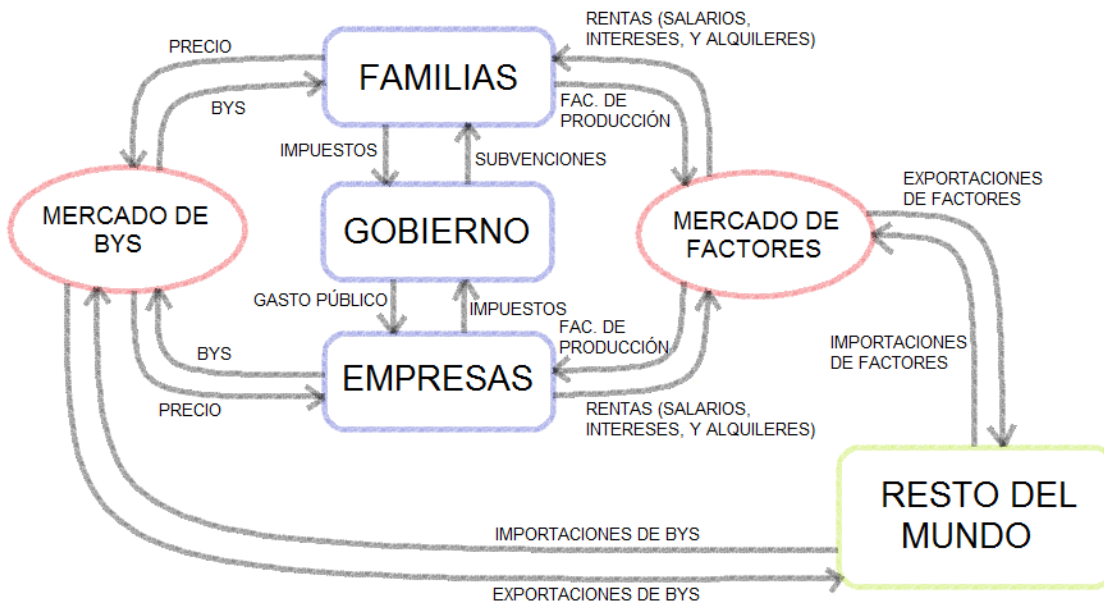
PRECIO

BYS

FAMILIAS

RENTAS (SALARIOS, INTERESES, Y ALQUILERES)

FAC. DE PRODUCCIÓN

IMPUESTOS

SUBVENCIONES

MERCADO DE BYS

GOBIERNO

MERCADO DE FACTORES

EXPORTACIONES DE FACTORES

GASTO PÚBLICO

IMPUESTOS

FAC. DE PRODUCCIÓN

BYS

EMPRESAS

PRECIO

RENTAS (SALARIOS, INTERESES, Y ALQUILERES)

IMPORTACIONES DE FACTORES

RESTO DEL MUNDO

IMPORTACIONES DE BYS

EXPORTACIONES DE BYS